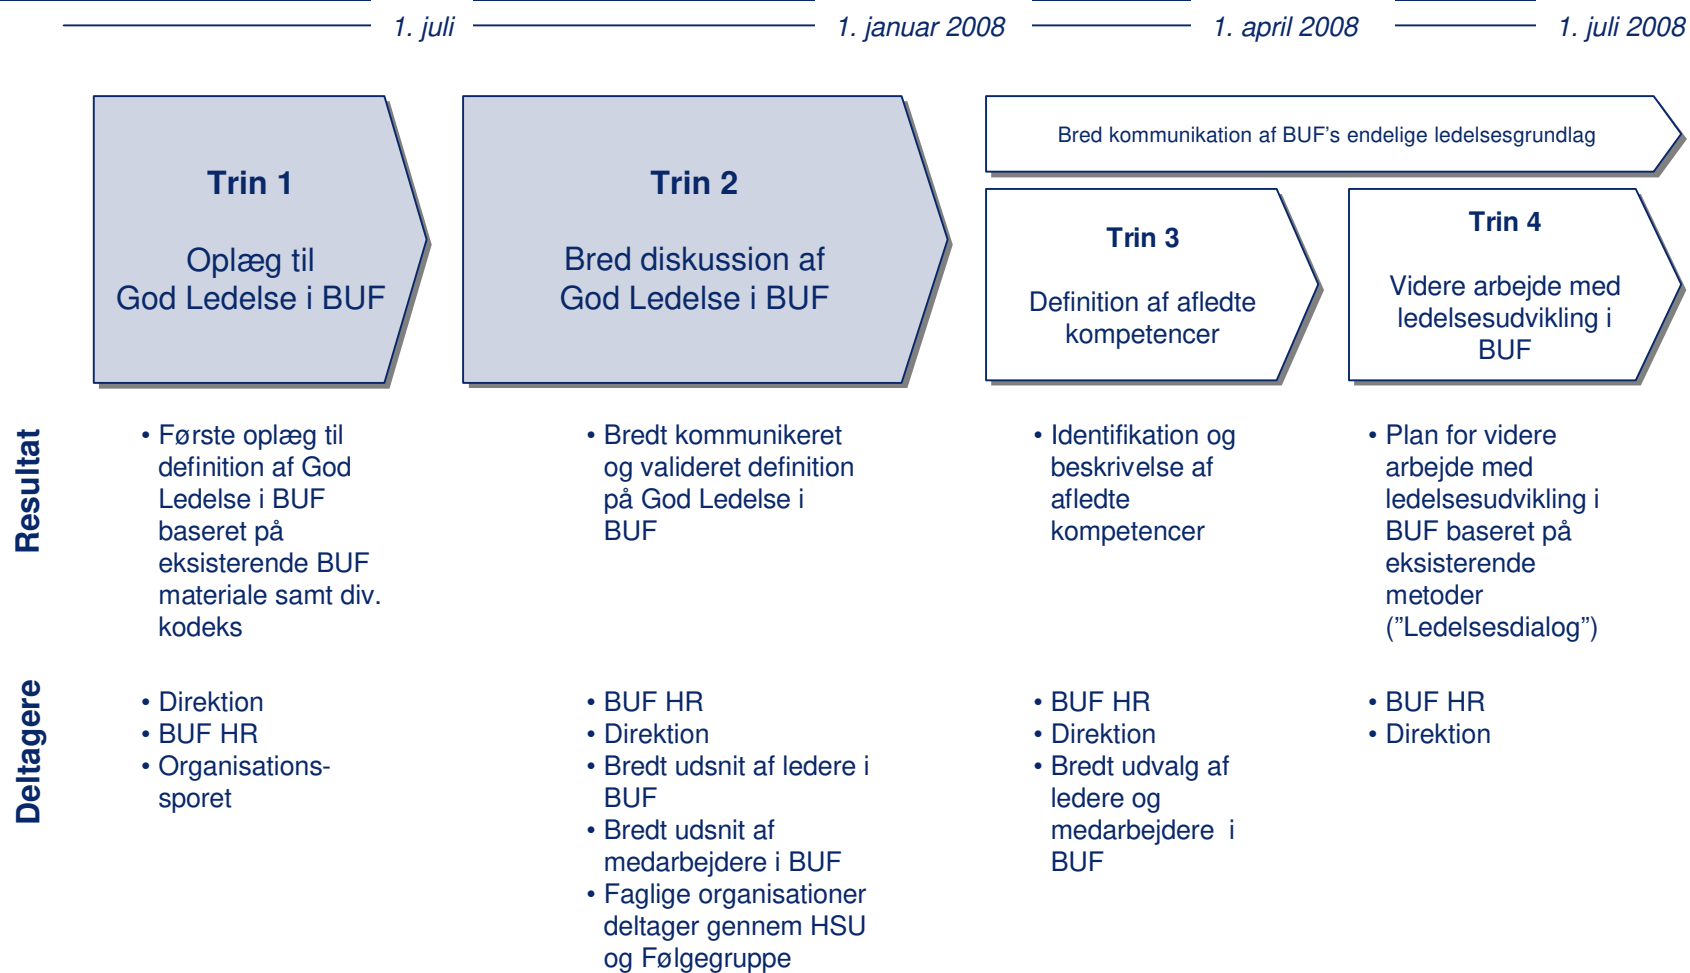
1. juli

1. januar 2008

1. april 2008

1. juli 2008

Trin 1

Oplæg til God Ledelse i BUF

Trin 2

Bred diskussion af God Ledelse i BUF

Bred kommunikation af BUF's endelige ledelsesgrundlag

Trin 3

Definition af afledte kompetencer

Trin 4

Videre arbejde med ledelsesudvikling i BUF

Resultat

• Første oplæg til definition af God Ledelse i BUF baseret på eksisterende BUF materiale samt div. kodeks

• Bredt kommunikeret og valideret definition på God Ledelse i BUF

• Identifikation og beskrivelse af afledte kompetencer

• Plan for videre arbejde med ledelsesudvikling i BUF baseret på eksisterende metoder (”Ledelsesdialog”)

Deltagere

• Direktion
• BUF HR
• Organisationssporet

• BUF HR
• Direktion
• Bredt udsnit af ledere i BUF
• Bredt udsnit af medarbejdere i BUF
• Faglige organisationer deltager gennem HSU og Følgegruppe

• BUF HR
• Direktion
• Bredt udvalg af ledere og medarbejdere i BUF

• BUF HR
• Direktion